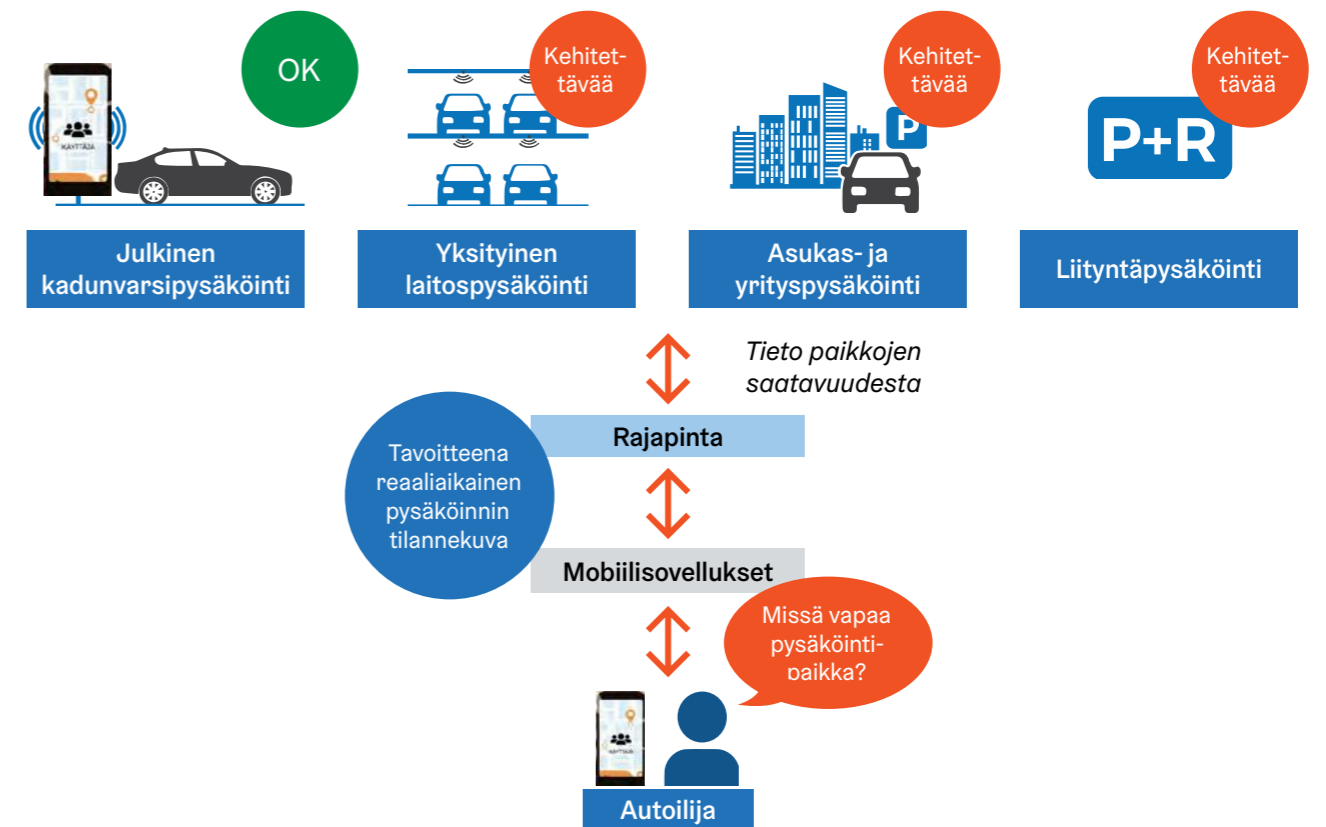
KÄYTTÄJÄ

OK

Kehitettävää

Kehitettävää

P

Kehitettävää

P+R

Julkinen kadunvarsipysäköinti

Yksityinen laitospysäköinti

Asukas- ja yrityspysäköinti

Liityntäpysäköinti

Tieto paikkojen saatavuudesta

Rajapinta

Tavoitteena reaaliaikainen pysäköinnin tilannekuva

Mobiilisovellukset

Missä vapaa pysäköintipaikka?

KÄYTTÄJÄ

Autoilija